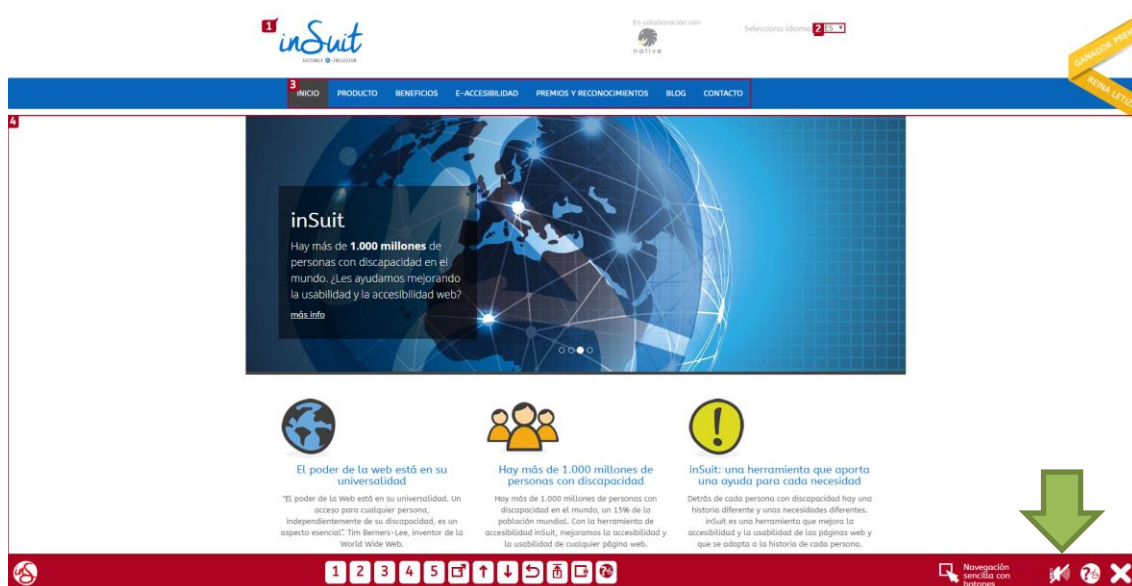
1 inSuit
DIGITABLE E-INCLUSION

En colaboración con
native

Selecciona idioma 2 ES

GANADOR PREMIO
REINA LETIZIA

3 INICIO PRODUCTO BENEFICIOS E-ACCESIBILIDAD PREMIOS Y RECONOCIMIENTOS BLOG CONTACTO

4

inSuit
Hay más de **1.000 millones** de personas con discapacidad en el mundo. ¿Les ayudamos mejorando la usabilidad y la accesibilidad web?
más info

El poder de la web está en su universalidad
"El poder de la Web está en su universalidad. Un acceso para cualquier persona, independientemente de su discapacidad, es un aspecto esencial". Tim Berners-Lee, inventor de la World Wide Web.

Hay más de 1.000 millones de personas con discapacidad
Hay más de 1.000 millones de personas con discapacidad en el mundo, un 15% de la población mundial. Con la herramienta de accesibilidad inSuit, mejoramos la accesibilidad y la usabilidad de cualquier página web.

inSuit: una herramienta que aporta una ayuda para cada necesidad
Detrás de cada persona con discapacidad hay una historia diferente y unas necesidades diferentes. inSuit es una herramienta que mejora la accesibilidad y la usabilidad de las páginas web y que se adapta a la historia de cada persona.

1 2 3 4 5

Navegación sencilla con botones